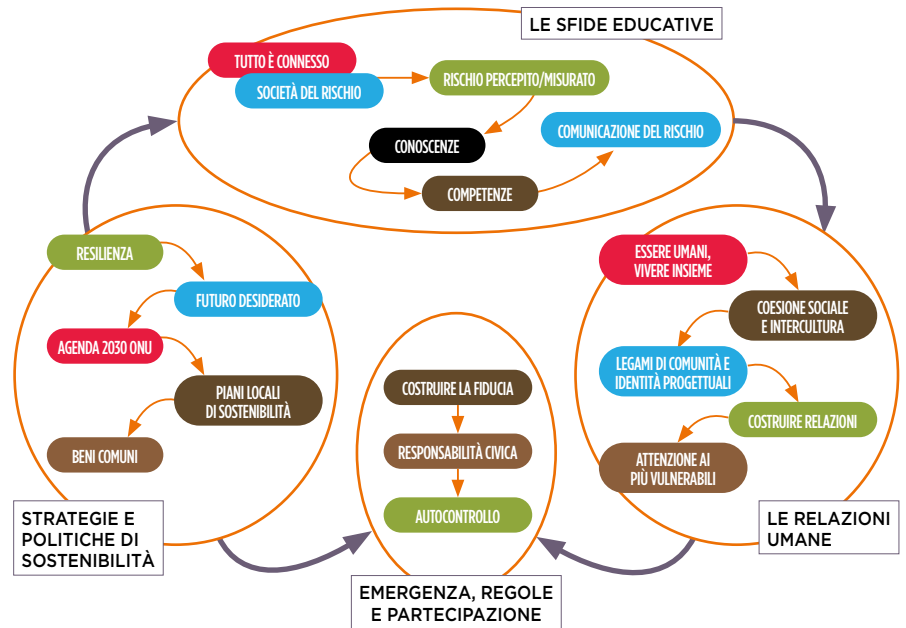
LE SFIDE EDUCATIVE

TUTTO È CONNESSO

SOCIETÀ DEL RISCHIO

RISCHIO PERCEPITO/MISURATO

CONOSCENZE

COMUNICAZIONE DEL RISCHIO

COMPETENZE

RESILIENZA

FUTURO DESIDERATO

AGENDA 2030 ONU

PIANI LOCALI DI SOSTENIBILITÀ

BENI COMUNI

STRATEGIE E POLITICHE DI SOSTENIBILITÀ

COSTRUIRE LA FIDUCIA

RESPONSABILITÀ CIVICA

AUTOCONTROLLO

EMERGENZA, REGOLE E PARTECIPAZIONE

ESSERE UMANI, VIVERE INSIEME

COESIONE SOCIALE E INTERCULTURA

LEGAMI DI COMUNITÀ E IDENTITÀ PROGETTUALI

COSTRUIRE RELAZIONI

ATTENZIONE AI PIÙ VULNERABILI

LE RELAZIONI UMANE